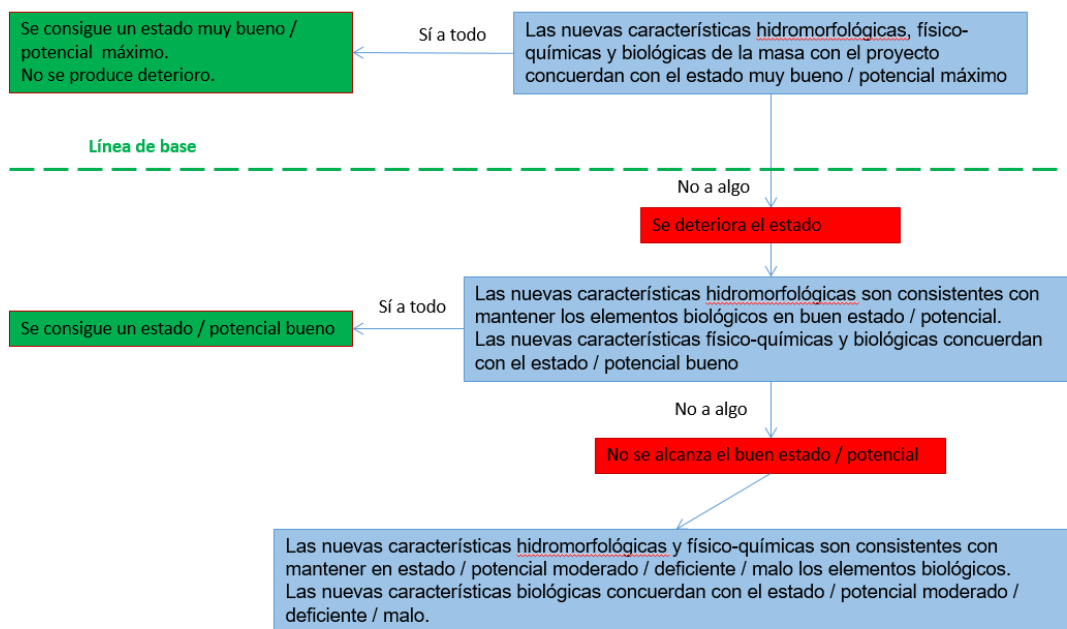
Las nuevas características hidromorfológicas, físico-químicas y biológicas de la masa con el proyecto concuerdan con el estado muy bueno / potencial máximo

Sí a todo

Se consigue un estado muy bueno / potencial máximo.
No se produce deterioro.

Línea de base

No a algo

Se deteriora el estado

Las nuevas características hidromorfológicas son consistentes con mantener los elementos biológicos en buen estado / potencial.
Las nuevas características físico-químicas y biológicas concuerdan con el estado / potencial bueno

Sí a todo

Se consigue un estado / potencial bueno

No a algo

No se alcanza el buen estado / potencial

Las nuevas características hidromorfológicas y físico-químicas son consistentes con mantener en estado / potencial moderado / deficiente / malo los elementos biológicos.
Las nuevas características biológicas concuerdan con el estado / potencial moderado / deficiente / malo.